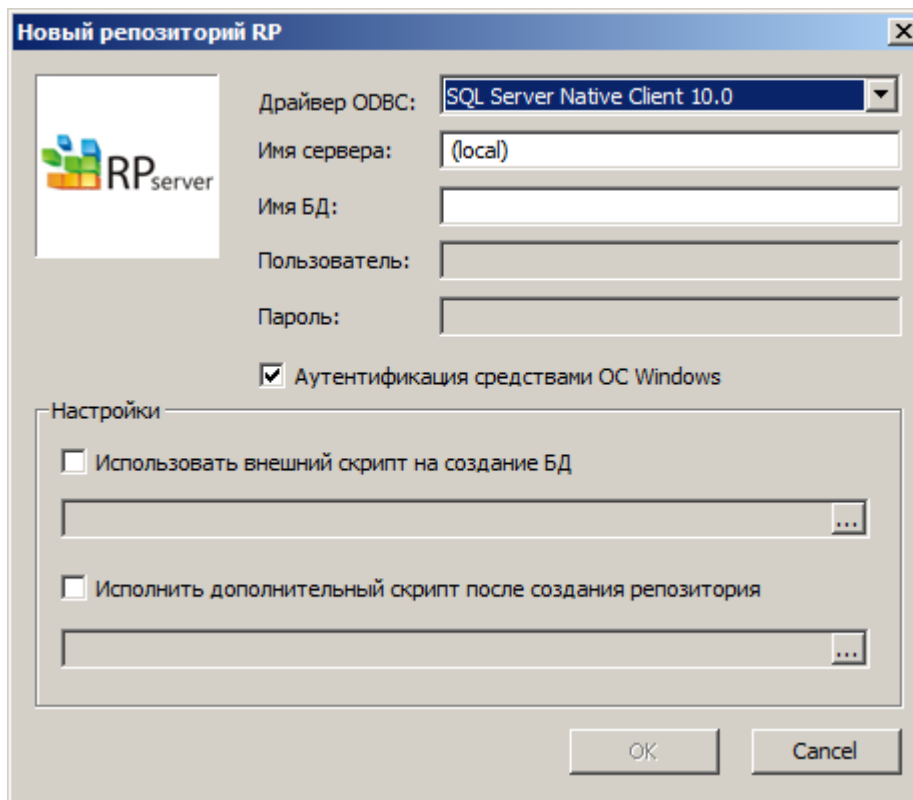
Новый репозиторий RP

X

RPserver

Драйвер ODBC: SQL Server Native Client 10.0

Имя сервера: (local)

Имя БД:

Пользователь:

Пароль:

Аутентификация средствами ОС Windows

Настройки

Использовать внешний скрипт на создание БД

...

Исполнить дополнительный скрипт после создания репозитория

...

OK

Cancel